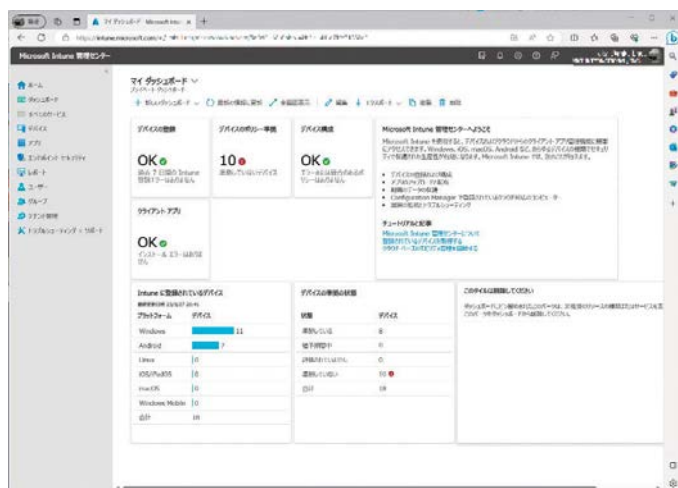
マイ ダッシュボード - Microsoft Intune 管理センター

Microsoft Intune 管理センター

ホーム
ダッシュボード
すべてのサービス
デバイス
アプリ
エンドポイント セキュリティ
レポート
ユーザー
グループ
テナント管理
トラブルシューティング + サポート

マイ ダッシュボード
ダッシュボード

+ 新しいダッシュボード | 最新の情報に更新 | 全画面表示 | 編集 | エクスポート | 複製 | 削除

デバイスの登録
OK
過去 7 日間の Intune 登録エラーはありません

デバイスのポリシー準拠
10
準拠していないデバイス

デバイス構成
OK
デバイスの構成プロファイルのエラーはありません

Microsoft Intune 管理センターへようこそ
Microsoft Intune を使用すると、デバイスおよびクラウドからのクライアント アプリ管理機能を提供できます。Windows、iOS、macOS、Android など、お手持ちのデバイスを管理できます。Microsoft Intune では、次のことが行えます。
• デバイスの登録状況の確認
• アプリとデバイスの監視
• 組織のデータの保護
• Configuration Manager で管理されているデバイスのコンピューティング
• 複数の拡張とトラブルシューティング

チュートリアルと記事
Microsoft Intune 管理センターについて
登録されているデバイスを管理する
クラウド ベースのデバイス管理を開始する

クライアント アプリ
OK
インストール エラーはありません

Intune に登録されているデバイス
最終更新日時 23/6/17 20:41

| プラットフォーム | デバイス |
|---|---|
| Windows | 11 |
| Android | 7 |
| Linux | 0 |
| iOS/iPadOS | 0 |
| macOS | 0 |
| Windows Mobile | 0 |
| 合計 | 18 |

デバイスの準拠の状態

| 状態 | デバイス |
|---|---|
| 準拠している | 8 |
| 猶予期間中 | 0 |
| 評価されていません | 0 |
| 準拠していない | 10 |
| 合計 | 18 |

このタイルは削除してください
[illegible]